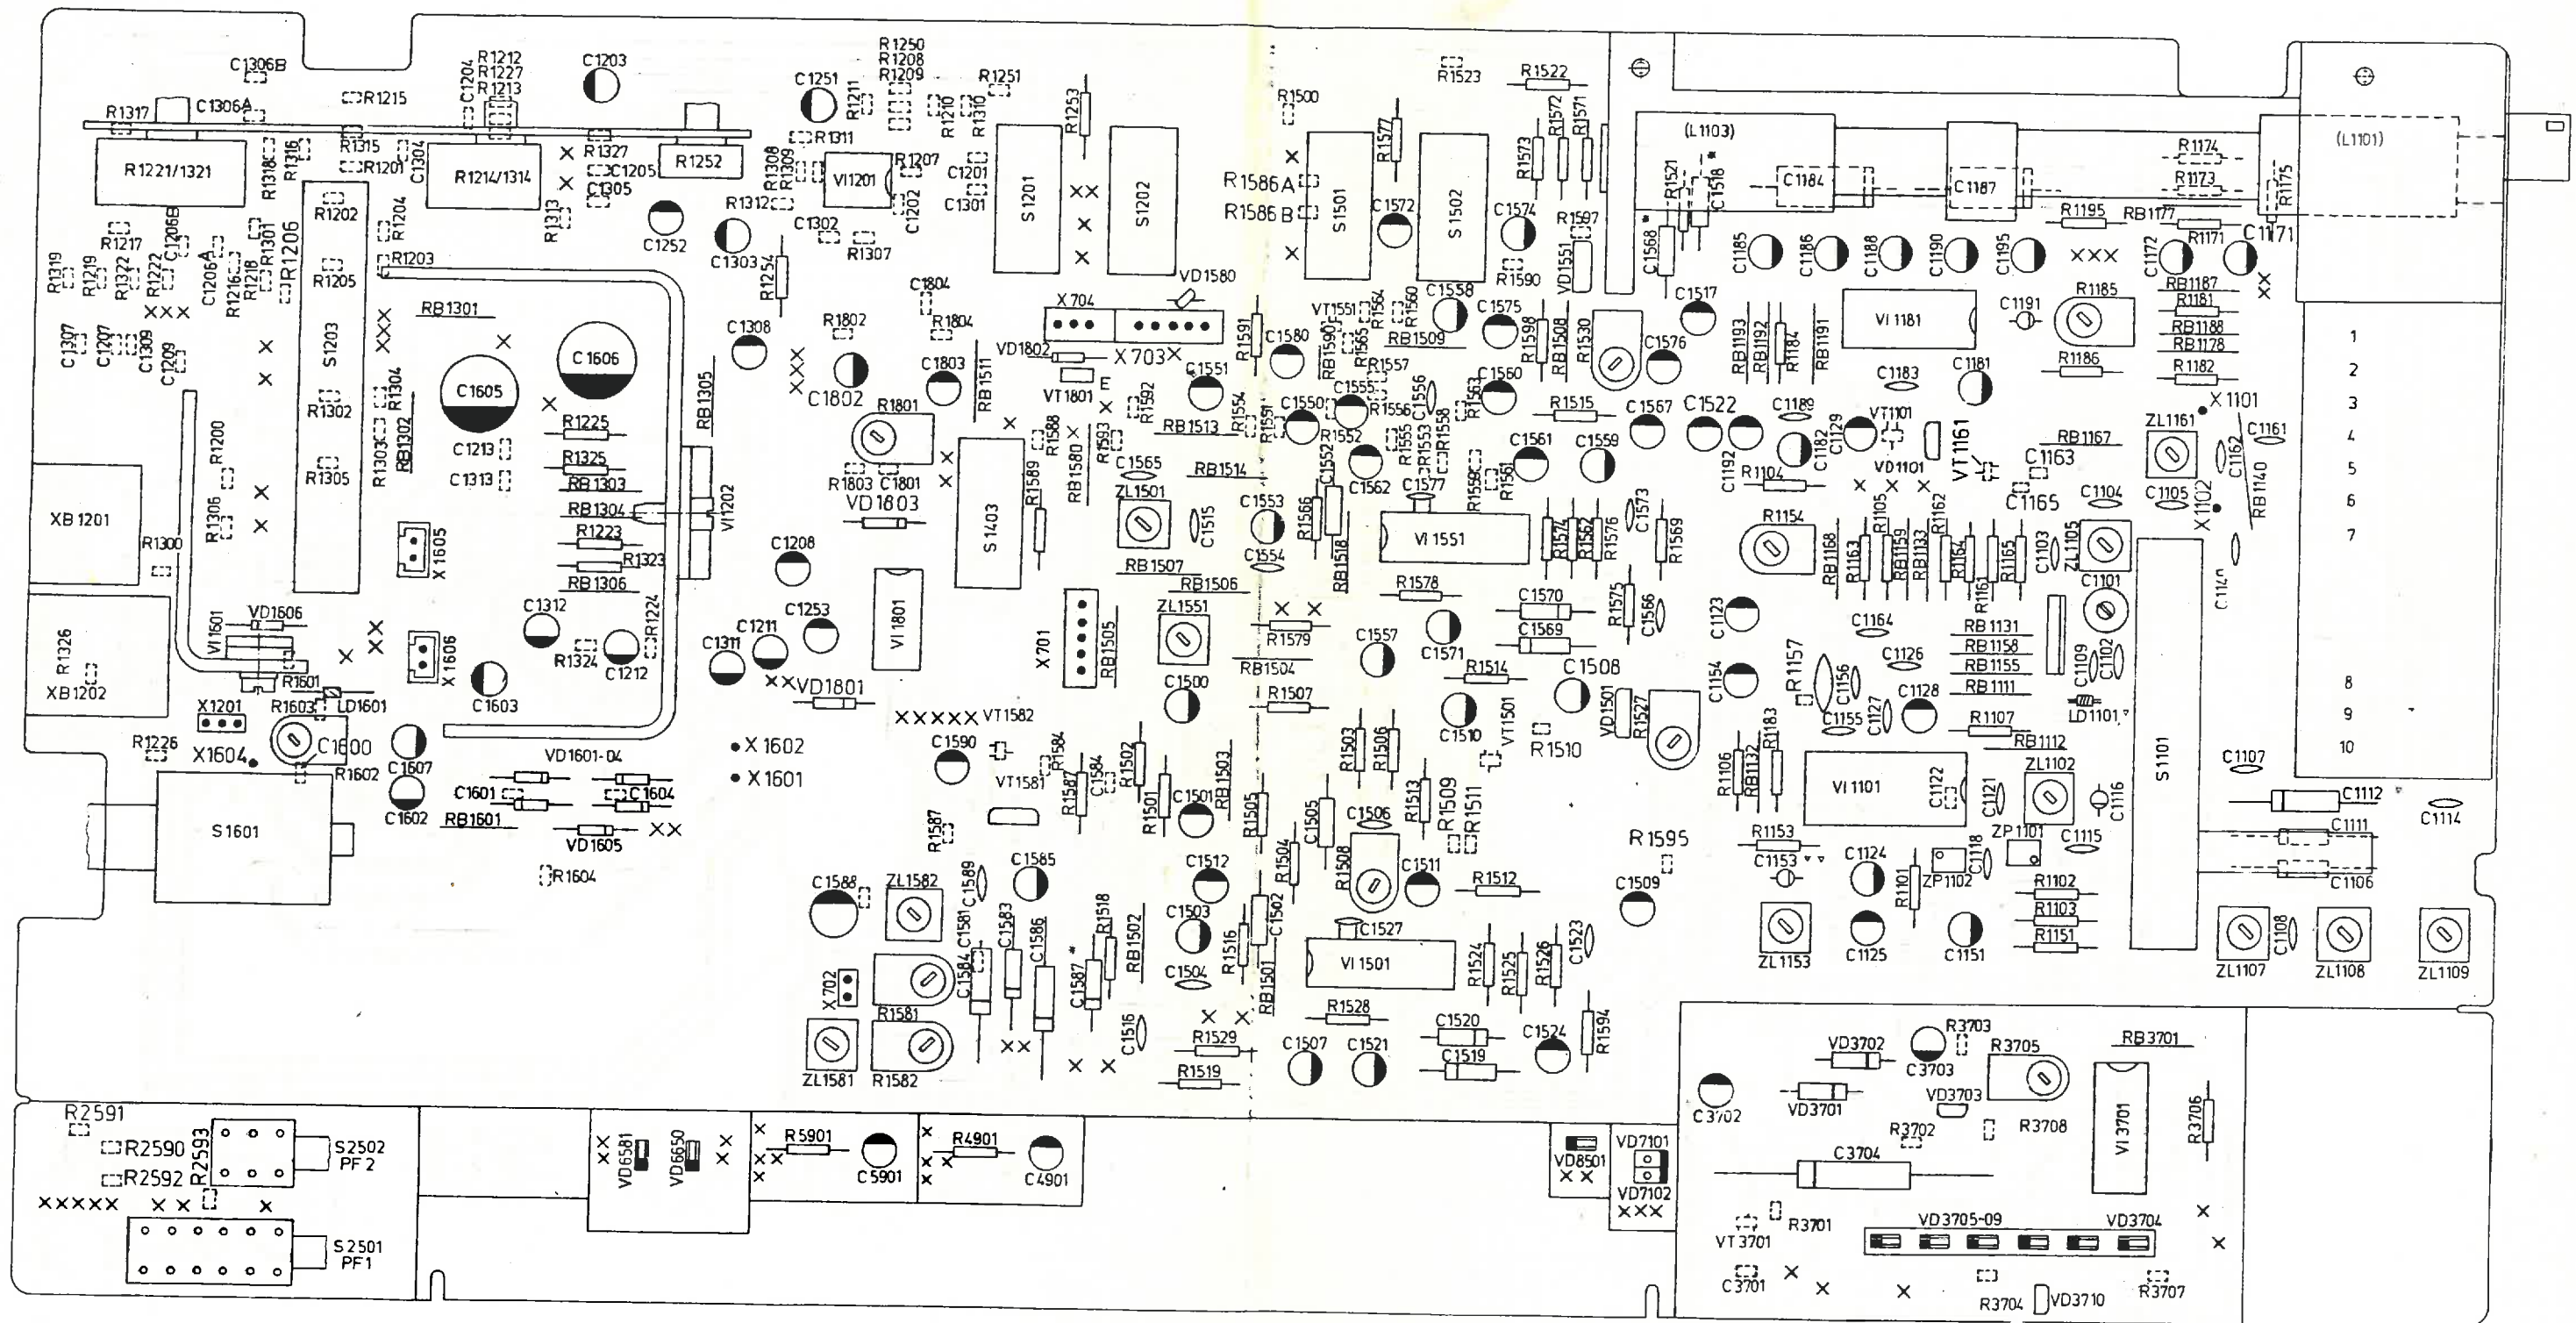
C1306B R1317 C1306A R1215 R1212 R1227 R1213 C1204 C1203 R1250 R1208 R1209 C1251 R1211 R1210 R1310 R1251 R1253 R1500 R1523 R1522 R1572 R1571 (L1103) (L1101)

R1221/1321 R1318 R1316 R1315 R1201 R1304 R1214/1314 R1327 C1205 C1305 R1252 R1308 R1309 R1311 VI1201 R1207 C1201 C1301 C1202 S1201 S1202 R1586A R1586B S1501 R1577 C1572 S1502 R1573 C1574 R1597 R1521 C1518 C1184 C1187 R1174 R1173 R1175 R1195 RB1177 R1171 C1171

R1202 R1204 R1313 R1312 C1252 C1303 C1302 R1307 R1254 VD1580 C1558 R1590 VD1551 C1568 C1517 C1185 C1186 C1188 C1190 C1195 C1172 RB1187 R1181

R1319 R1219 R1217 R1322 R1222 C1206B C1206A R1216 R1218 R1301 R1206 R1203 R1205 S1203 RB1301 C1804 X704 R1802 R1804 C1308 VD1802 X703 R1591 C1580 VT1551 R1564 R1560 R1565 RB1509 C1575 R1598 RB1508 R1530 C1576 RB1193 RB1192 R1184 RB1191 VI1181 C1191 R1185 RB1188 RB1178 R1186 R1182

C1307 C1207 C1309 C1209 R1304 R1302 C1605 C1606 RB1305 C1802 C1803 RB1511 VT1801 E R1592 R1557 C1551 RB1590 C1555 R1556 C1556 R1563 C1560 R1515 C1567 C1522 C1189 C1183 C1181 X1101

R1200 R1303 RB1302 R1305 C1213 C1313 R1225 R1325 RB1303 RB1304 R1223 R1323 RB1306 VI1202 R1801 R1803 C1801 VD1803 S1403 R1588 RB1580 R1589 R1593 RB1513 R1554 R1594 C1550 R1552 R1555 R1553 R1558 C1565 ZL1501 C1515 RB1514 C1562 C1577 R1559 R1561 C1553 C1554 R1566 C1552 RB1518 VI1551 R1574 R1562 R1576 C1573 R1569 C1561 C1559 C1192 R1104 C1182 C1129 VT1101 VD1101 VT1161 R1105 R1162 C1163 C1165 RB1167 ZL1161 C1161 C1162 RB1140 C1104 C1105 X1102

XB1201 R1306 R1300 X1605 C1208 VI1801 RB1507 RB1506 R1578 C1570 C1569 R1575 C1566 R1154 RB1168 R1163 RB1159 RB1133 RB1164 R1161 R1165 C1103 ZL1105 C1101 C1140

R1326 XB1202 VD1606 VI1601 R1601 R1603 LD1601 X1606 C1603 C1312 R1324 C1212 R1224 C1311 C1211 C1253 VD1801 X701 RB1505 ZL1551 R1579 RB1504 C1557 C1571 R1514 C1508 R1507 C1500 R1510 VT1501 VD1501 R1527 C1510 C1123 C1154 R1157 C1156 C1155 C1127 C1126 C1128 C1164 RB1131 RB1158 RB1155 RB1111 R1107 RB1112 C1109 C1102 LD1101

X1201 R1226 X1604 C1600 R1602 C1607 C1602 VD1601-04 C1601 C1604 RB1601 VD1605 X1602 X1601 VT1582 C1590 VT1581 R1584 R1587 C1584 R1502 R1501 C1501 RB1503 R1503 R1506 R1513 R1509 R1511 C1506 R1505 C1505 R1504 R1508 C1511 R1595 R1106 RB1132 R1183 VI1101 C1122 C1121 ZL1102 C1116 C1107 C1112 C1114 S1101 C1111 C1106 C1115 ZP1101 C1118

S1601 R1604 C1588 ZL1582 C1589 C1585 C1512 C1503 R1512 C1509 R1153 C1153 C1124 R1101 ZP1102 R1102 R1103 R1151

C1581 C1583 C1586 R1518 C1587 RB1502 R1516 R1502 C1504 C1527 VI1501 R1524 R1525 R1526 C1523 ZL1153 C1125 C1151 ZL1107 C1108 ZL1108 ZL1109

X702 R1581 ZL1581 R1582 C1516 R1529 R1519 RB1501 R1528 C1507 C1521 C1520 C1519 C1524 R1594

1 2 3 4 5 6 7 8 9 10

VD3702 R3703 C3703 R3705 RB3701 C3702 VD3701 VD3703 R3708 VI3701 R3706 R3702 C3704 R3701 VT3701 VD3705-09 VD3704 C3701 R3704 VD3710 R3707

R2591 R2590 R2593 R2592 S2502 PF2 S2501 PF1 VD6581 VD6650 R5901 C5901 R4901 C4901 VD8501 VD7101 VD7102